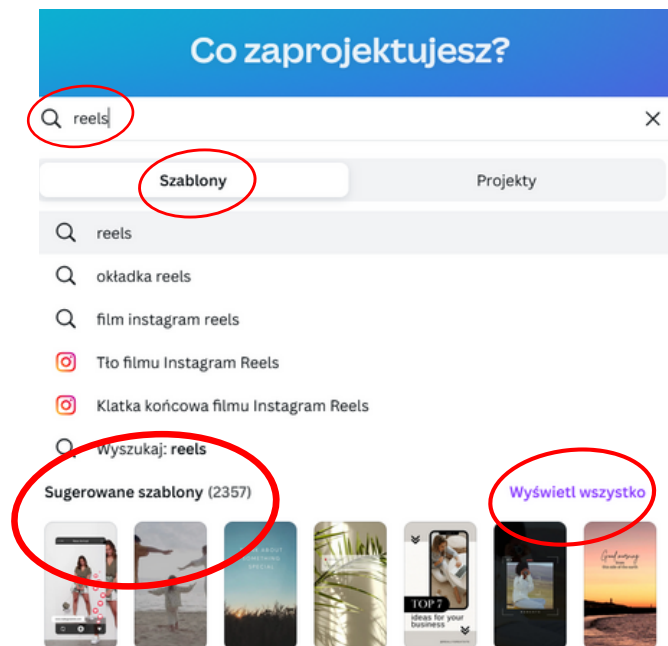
Co zaprojektujesz?

reels

Szablony

Projekty

reels

okładka reels

film instagram reels

Tło filmu Instagram Reels

Klatka końcowa filmu Instagram Reels

Wyszukaj: **reels**

**Sugerowane szablony** (2357)

Wyświetl wszystko

TOP 7

ideas for your business

Good morning